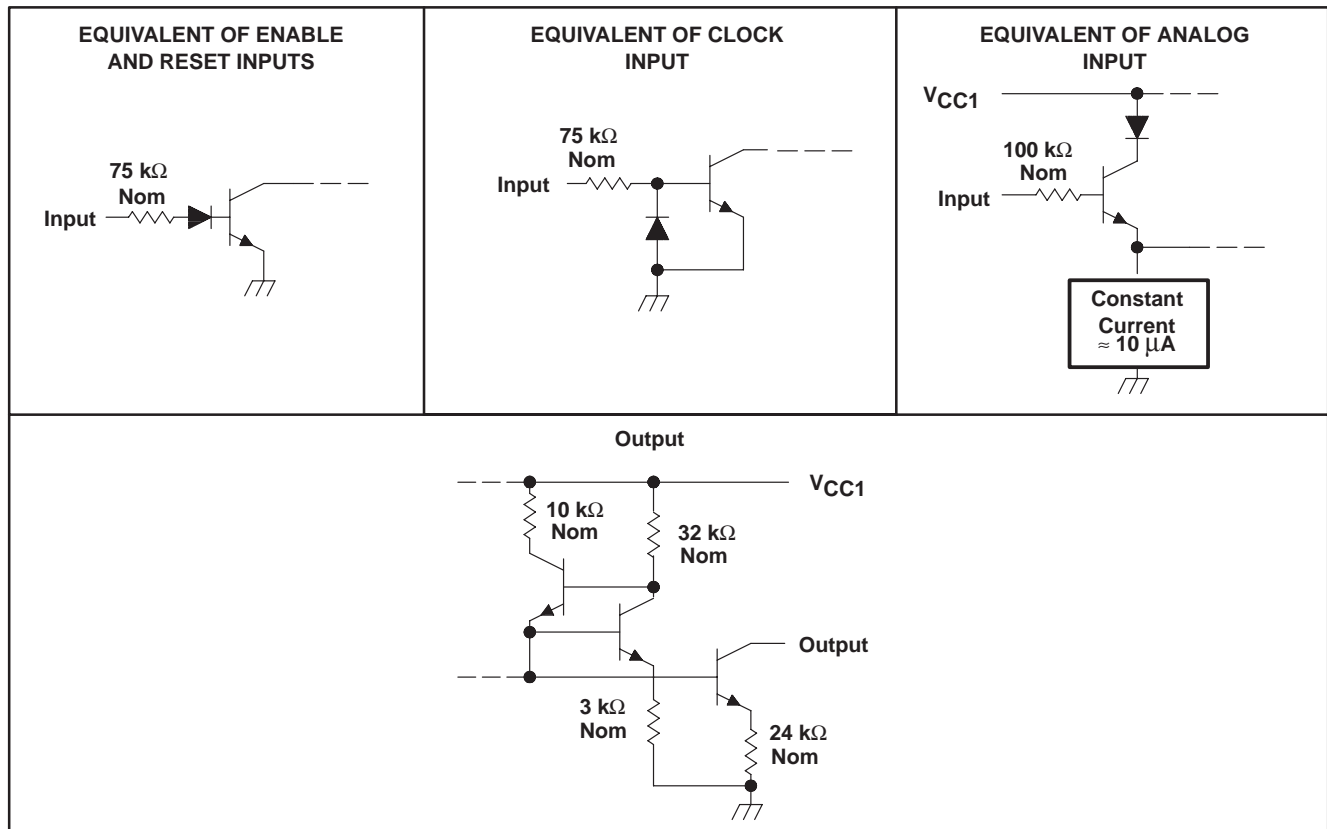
EQUIVALENT OF ENABLE AND RESET INPUTS

75 kΩ
Nom
Input

EQUIVALENT OF CLOCK INPUT

75 kΩ
Nom
Input

EQUIVALENT OF ANALOG INPUT

$V_{CC1}$
100 kΩ
Nom
Input

Constant
Current
≈ 10 μA

Output

$V_{CC1}$
10 kΩ
Nom
32 kΩ
Nom
Output
3 kΩ
Nom
24 kΩ
Nom